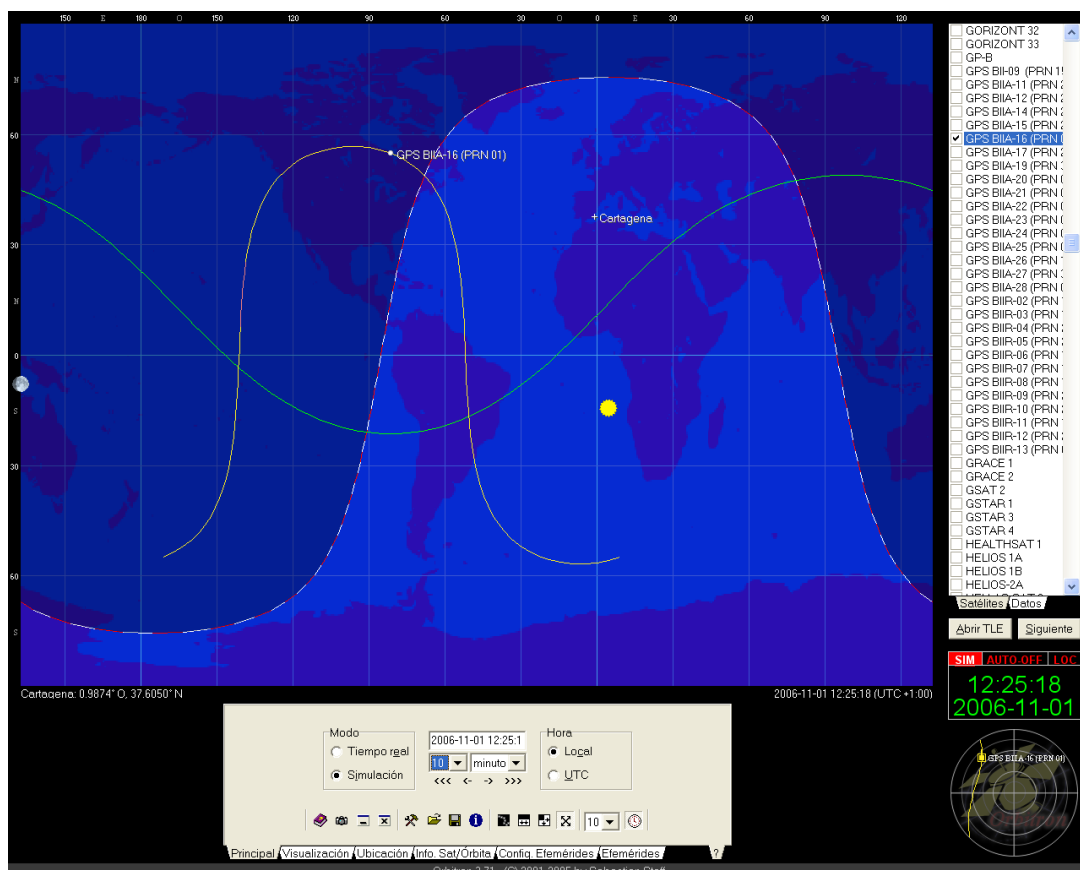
150 E 180 O 150 120 90 60 30 0 E 30 60 90 120

N
60
30
N
0
S
30
60
S

GPS BIIA-16 (PRN 01)
Cartagena

Cartagena: 0.9874° O, 37.6050° N
2006-11-01 12:25:18 (UTC +1:00)

GORIZONT 32
GORIZONT 33
GP-B
GPS BII-09 (PRN 1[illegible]
GPS BIIA-11 (PRN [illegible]
GPS BIIA-12 (PRN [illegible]
GPS BIIA-14 (PRN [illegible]
GPS BIIA-15 (PRN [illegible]
GPS BIIA-16 (PRN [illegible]
GPS BIIA-17 (PRN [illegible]
GPS BIIA-19 (PRN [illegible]
GPS BIIA-20 (PRN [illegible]
GPS BIIA-21 (PRN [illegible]
GPS BIIA-22 (PRN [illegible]
GPS BIIA-23 (PRN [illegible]
GPS BIIA-24 (PRN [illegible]
GPS BIIA-25 (PRN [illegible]
GPS BIIA-26 (PRN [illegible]
GPS BIIA-27 (PRN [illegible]
GPS BIIA-28 (PRN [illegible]
GPS BIIR-02 (PRN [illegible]
GPS BIIR-03 (PRN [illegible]
GPS BIIR-04 (PRN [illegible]
GPS BIIR-05 (PRN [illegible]
GPS BIIR-06 (PRN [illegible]
GPS BIIR-07 (PRN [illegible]
GPS BIIR-08 (PRN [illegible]
GPS BIIR-09 (PRN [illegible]
GPS BIIR-10 (PRN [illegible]
GPS BIIR-11 (PRN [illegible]
GPS BIIR-12 (PRN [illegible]
GPS BIIR-13 (PRN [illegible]
GRACE 1
GRACE 2
GSAT 2
GSTAR 1
GSTAR 3
GSTAR 4
HEALTHSAT 1
HELIOS 1A
HELIOS 1B
HELIOS-2A

Satélites Datos

Abrir TLE Siguiente

SIM AUTO-OFF LOC
12:25:18
2006-11-01

GPS BIIA-16 (PRN 01)

Modo
Tiempo real
Simulación

2006-11-01 12:25:1
10 minuto
<<< <- -> >>>

Hora
Local
UTC

10

Principal Visualización Ubicación Info. Sat/Órbita Config. Efemérides Efemérides ?

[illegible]